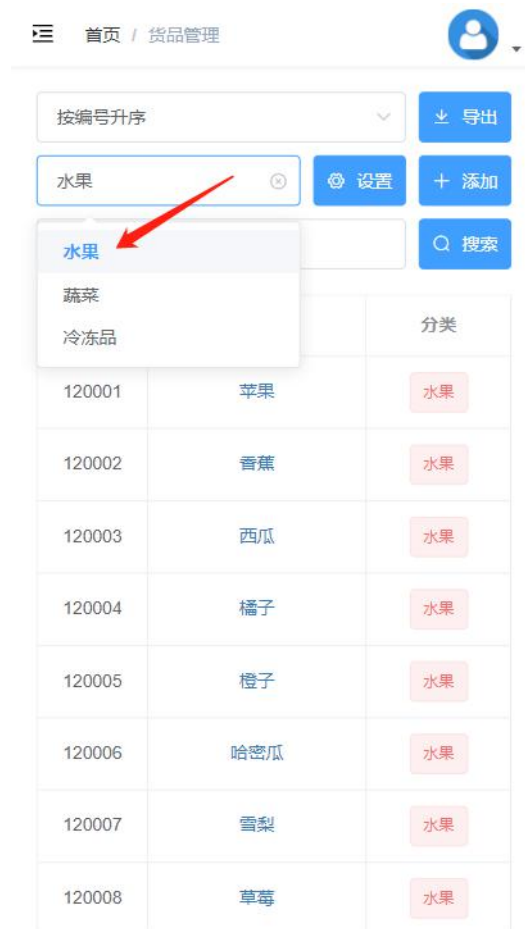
首页 / 货品管理

按编号升序

导出

水果

设置

添加

水果
蔬菜
冷冻品

搜索

| | | 分类 |
|---|---|---|
| 120001 | 苹果 | 水果 |
| 120002 | 香蕉 | 水果 |
| 120003 | 西瓜 | 水果 |
| 120004 | 橘子 | 水果 |
| 120005 | 橙子 | 水果 |
| 120006 | 哈密瓜 | 水果 |
| 120007 | 雪梨 | 水果 |
| 120008 | 草莓 | 水果 |